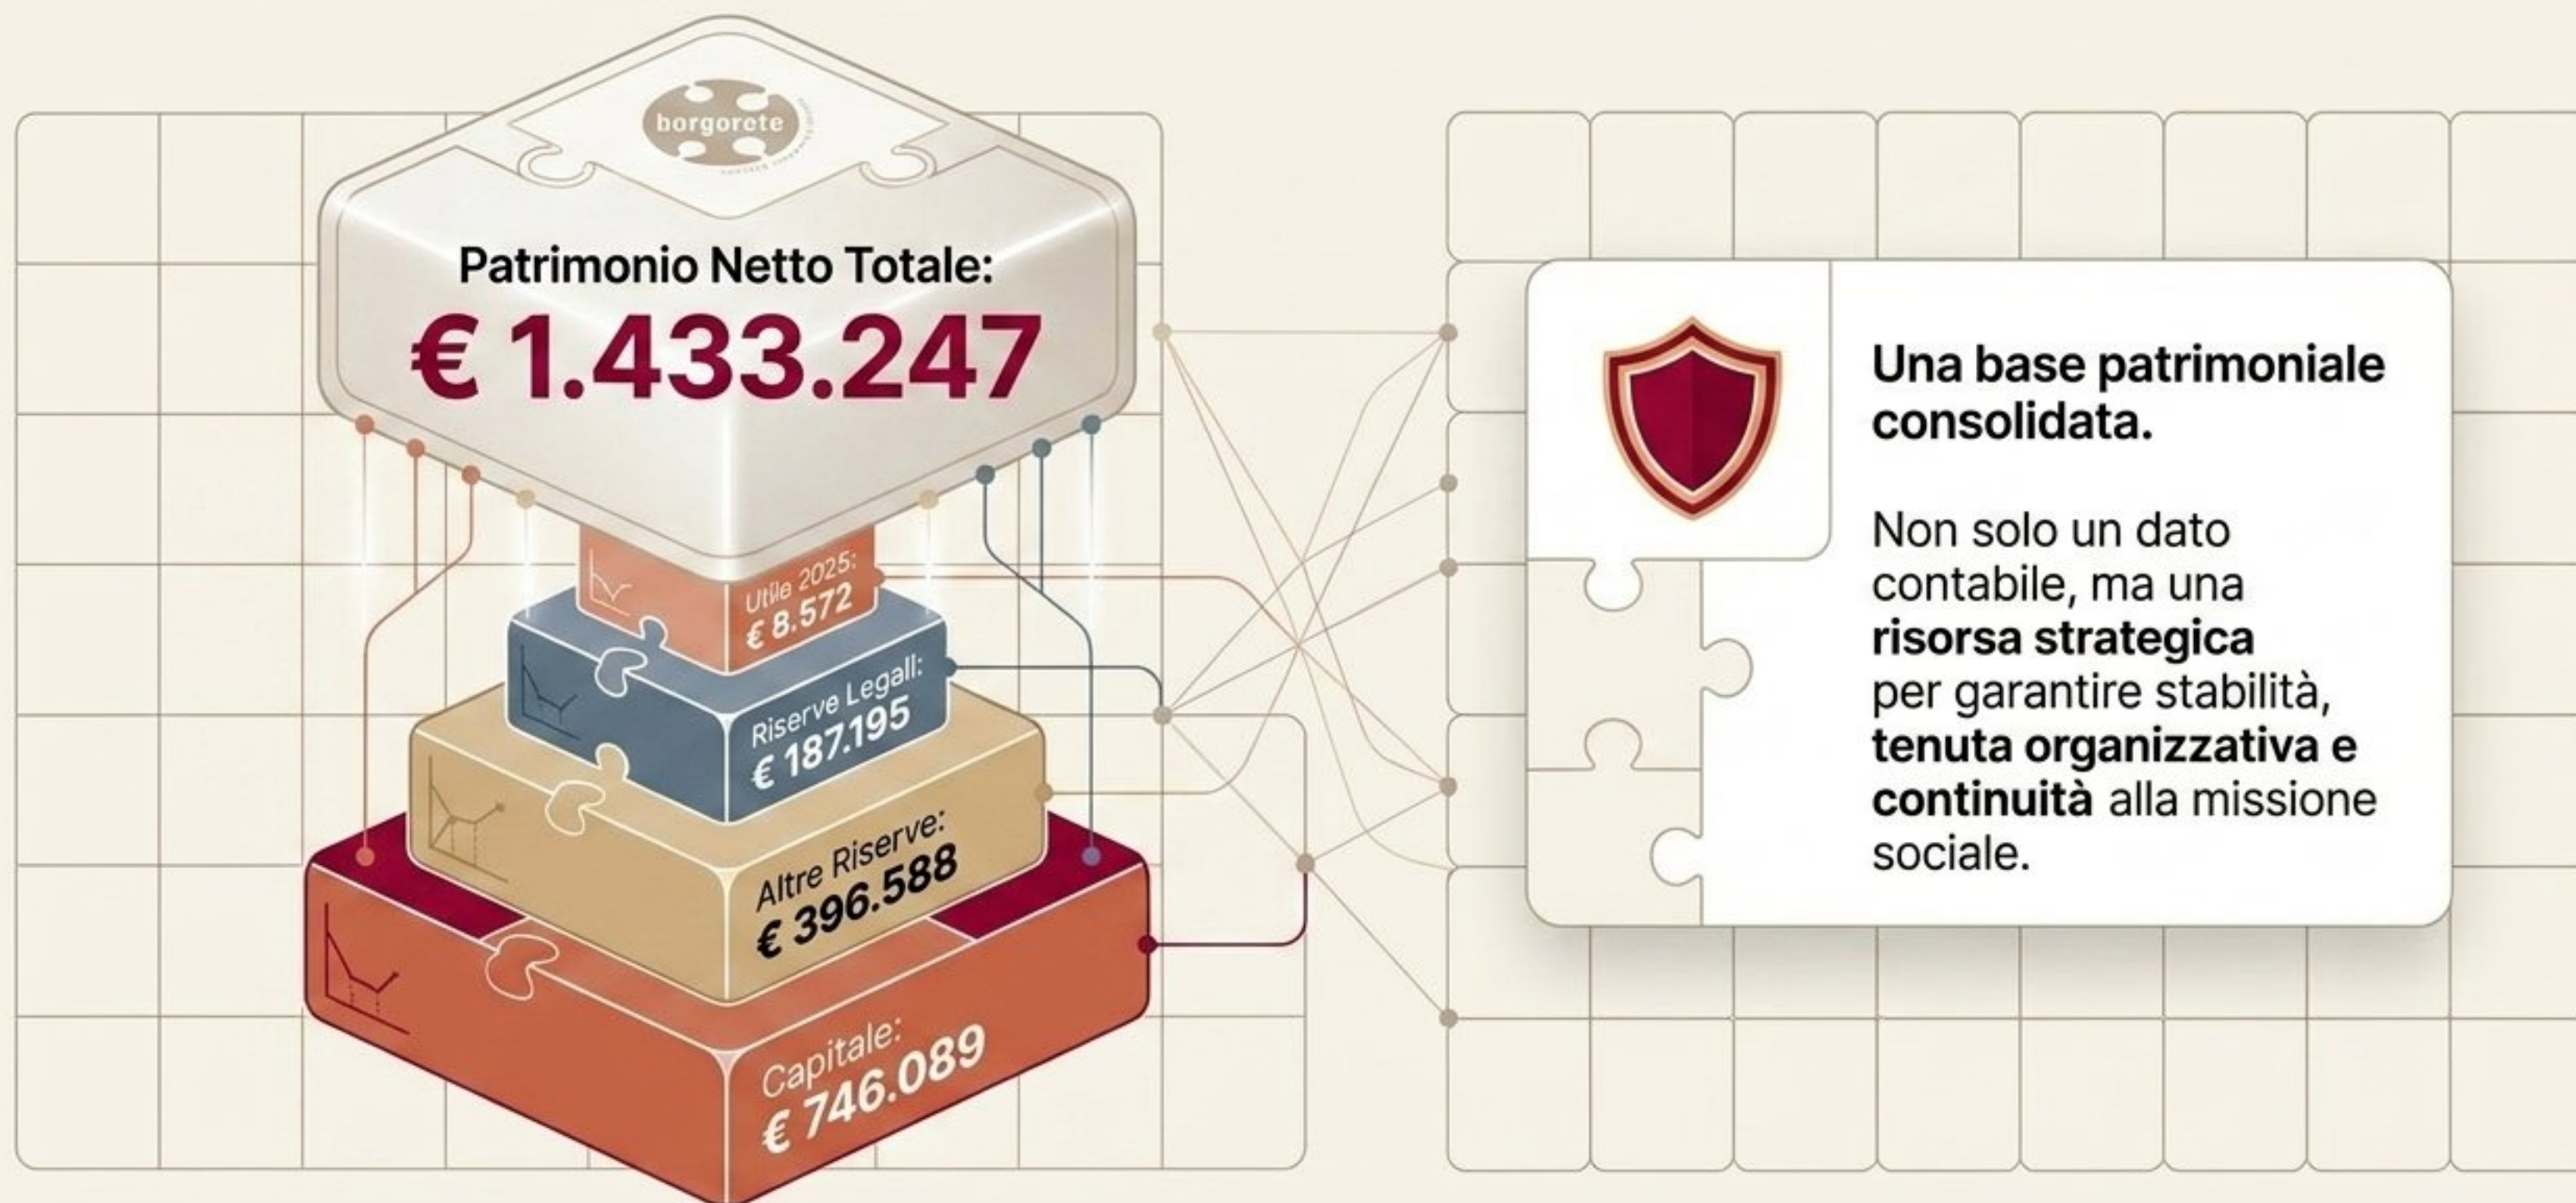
borgorete

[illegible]

Patrimonio Netto Totale:
€ 1.433.247

Utile 2025:
€ 8.572

Riserve Legali:
€ 187.195

Altre Riserve:
€ 396.588

Capitale:
€ 746.089

**Una base patrimoniale consolidata.**

Non solo un dato contabile, ma una **risorsa strategica** per garantire stabilità, **tenuta organizzativa e continuità** alla missione sociale.